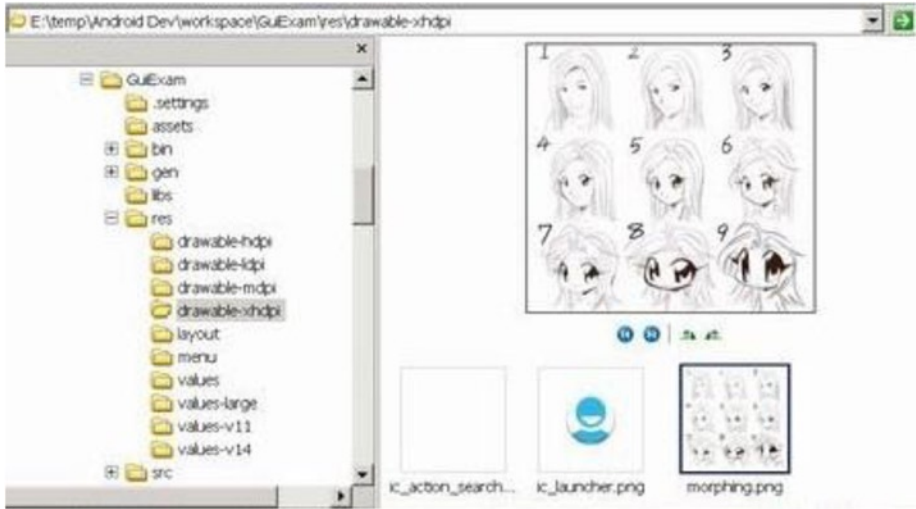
E:\temp\Android Dev\workspace\GuiExam\res\drawable-xhdpi

×

GuiExam
.settings
assets
bin
gen
libs
res
drawable-hdpi
drawable-ldpi
drawable-mdpi
drawable-xhdpi
layout
menu
values
values-large
values-v11
values-v14
src

1 2 3
4 5 6
7 8 9

ic_action_search...
ic_launcher.png
morphing.png